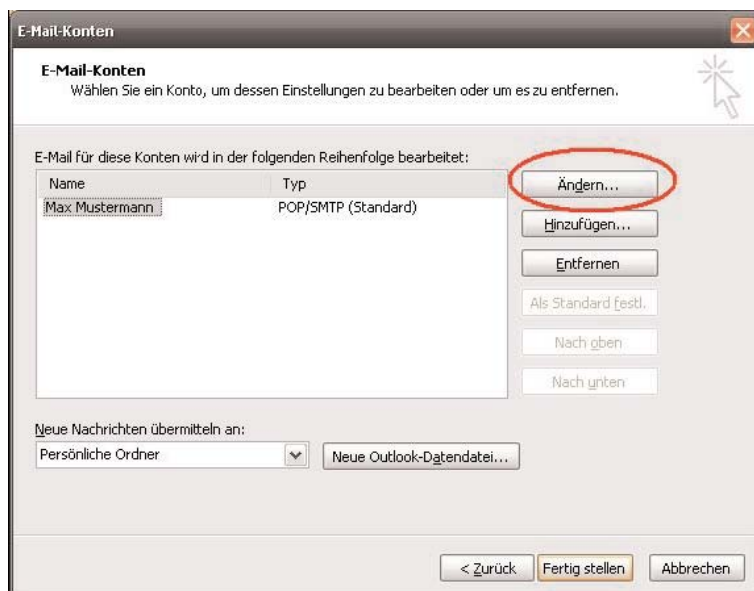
E-Mail-Konten

E-Mail-Konten
Wählen Sie ein Konto, um dessen Einstellungen zu bearbeiten oder um es zu entfernen.

E-Mail für diese Konten wird in der folgenden Reihenfolge bearbeitet:

| Name | Typ |
|---|---|
| Max Mustermann | POP/SMTP (Standard) |

Ändern...
Hinzufügen...
Entfernen
Als Standard festl.
Nach oben
Nach unten

Neue Nachrichten übermitteln an:
Persönliche Ordner
Neue Outlook-Datendatei...

< Zurück
Fertig stellen
Abbrechen